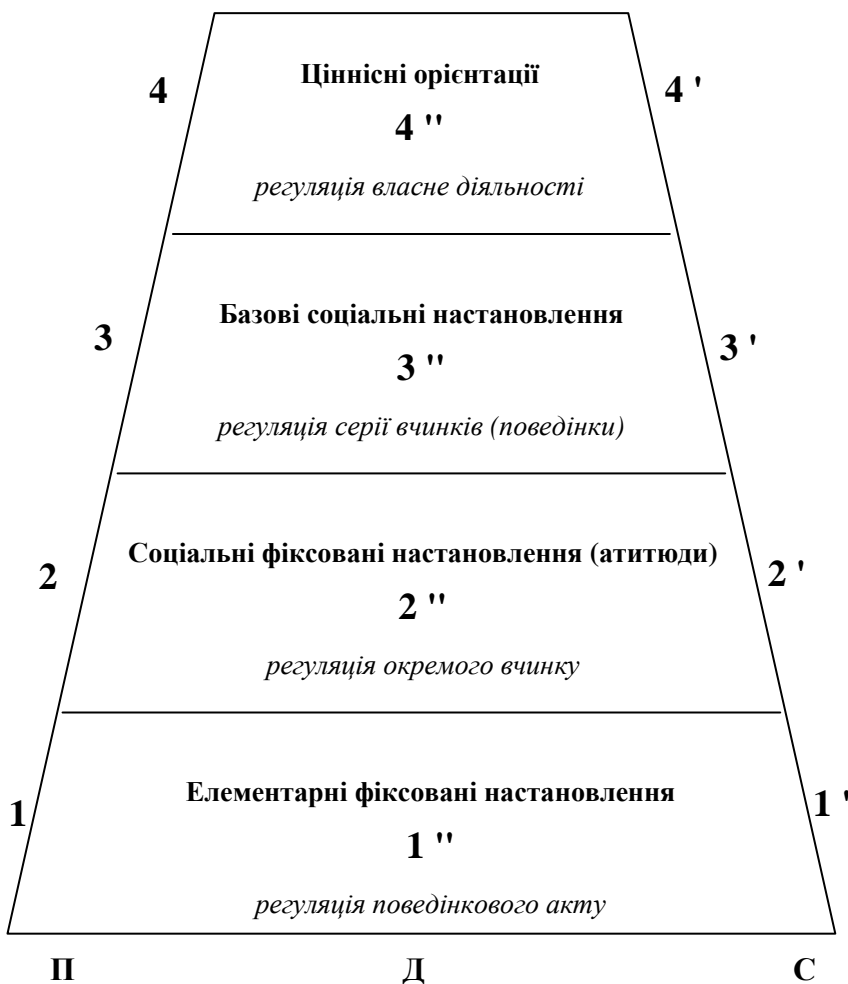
4

Ціннісні орієнтації

4 ''

регуляція власне діяльності

4 '

3

Базові соціальні настановлення

3 ''

регуляція серії вчинків (поведінки)

3 '

2

Соціальні фіксовані настановлення (атитюди)

2 ''

регуляція окремого вчинку

2 '

1

Елементарні фіксовані настановлення

1 ''

регуляція поведінкового акту

1 '

П

Д

С